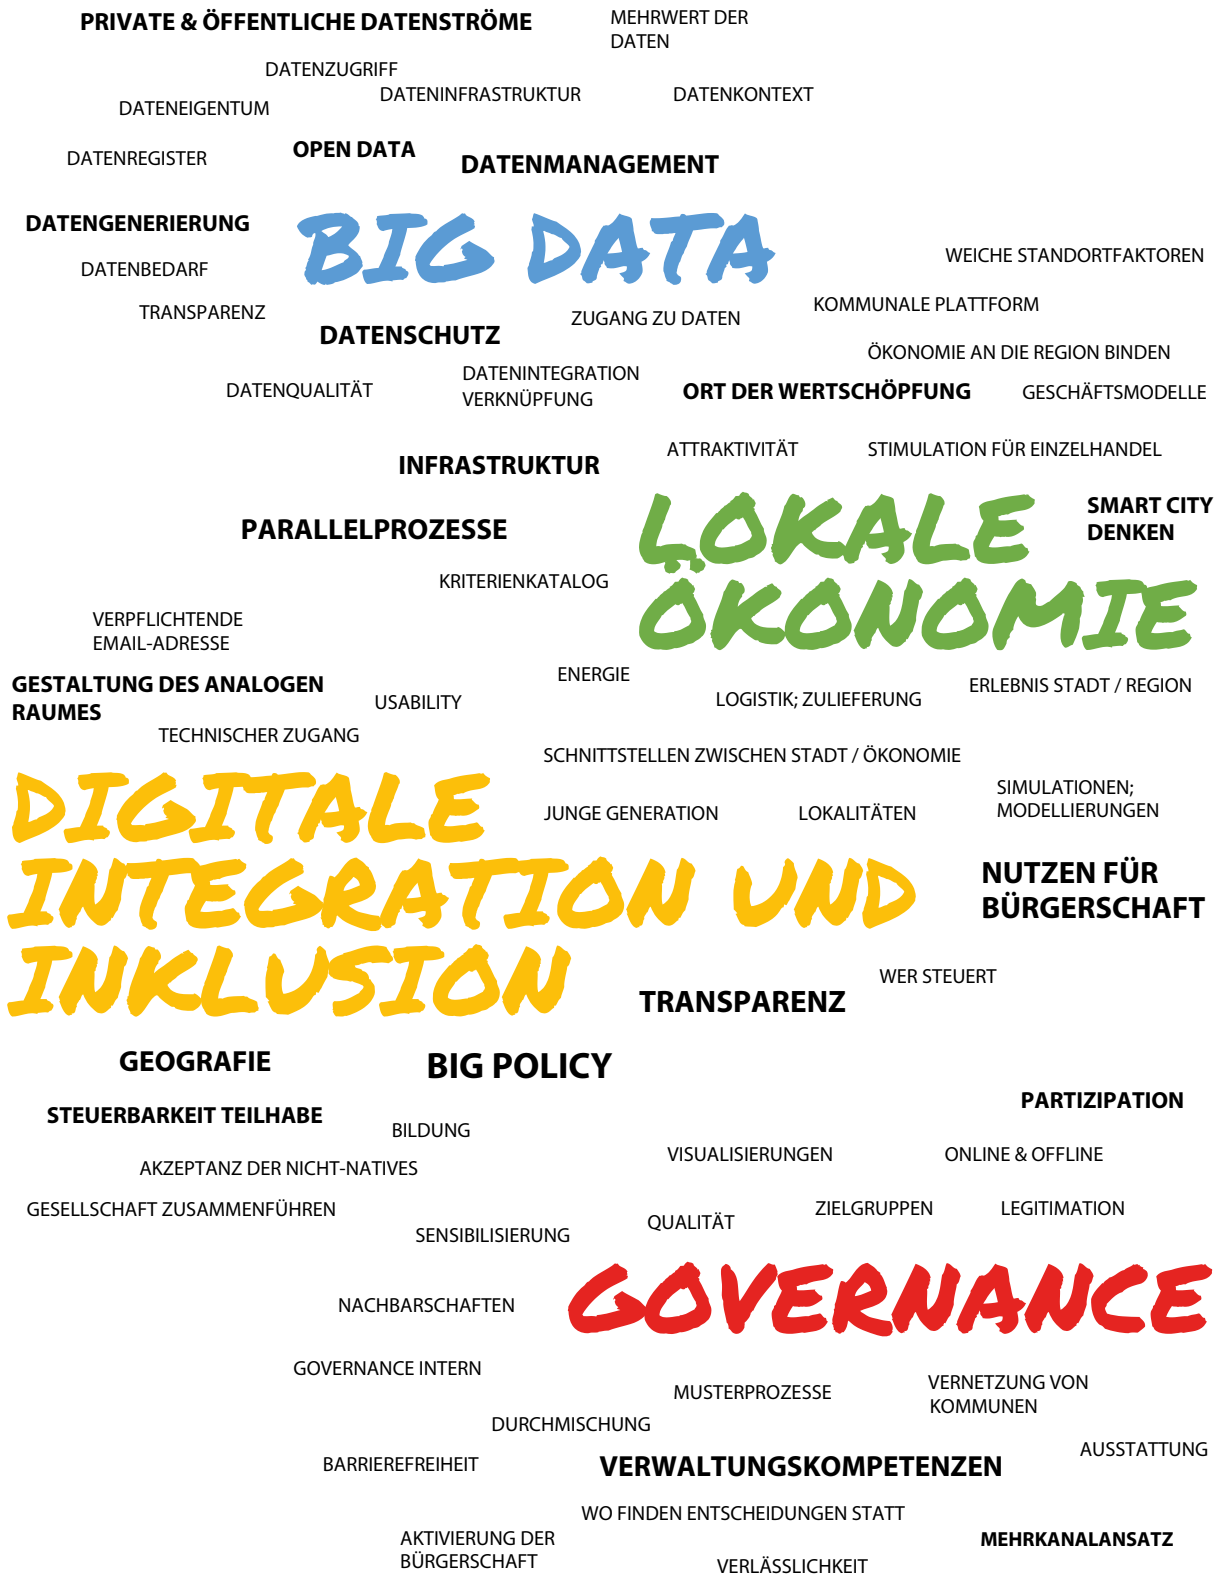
PRIVATE & ÖFFENTLICHE DATENSTRÖME

MEHRWERT DER DATEN

DATENZUGRIFF

DATENEIGENTUM

DATENINFRASTRUKTUR

DATENKONTEXT

DATENREGISTER

OPEN DATA

DATENMANAGEMENT

DATENGENERIERUNG

BIG DATA

DATENBEDARF

WEICHE STANDORTFAKTOREN

TRANSPARENZ

ZUGANG ZU DATEN

KOMMUNALE PLATTFORM

DATENSCHUTZ

ÖKONOMIE AN DIE REGION BINDEN

DATENQUALITÄT

DATENINTEGRATION VERKNÜPFUNG

ORT DER WERTSCHÖPFUNG

GESCHÄFTSMODELLE

ATTRAKTIVITÄT

STIMULATION FÜR EINZELHANDEL

INFRASTRUKTUR

PARALLELPROZESSE

LOKALE ÖKONOMIE

SMART CITY DENKEN

KRITERIENKATALOG

VERPFLICHTENDE EMAIL-ADRESSE

ENERGIE

GESTALTUNG DES ANALOGEN RAUMES

USABILITY

LOGISTIK; ZULIEFERUNG

ERLEBNIS STADT / REGION

TECHNISCHER ZUGANG

SCHNITTSTELLEN ZWISCHEN STADT / ÖKONOMIE

DIGITALE INTEGRATION UND INKLUSION

JUNGE GENERATION

LOKALITÄTEN

SIMULATIONEN; MODELLIERUNGEN

NUTZEN FÜR BÜRGERSCHAFT

WER STEUERT

TRANSPARENZ

GEOGRAFIE

BIG POLICY

PARTIZIPATION

STEUERBARKEIT TEILHABE

BILDUNG

AKZEPTANZ DER NICHT-NATIVES

VISUALISIERUNGEN

ONLINE & OFFLINE

GESELLSCHAFT ZUSAMMENFÜHREN

SENSIBILISIERUNG

QUALITÄT

ZIELGRUPPEN

LEGITIMATION

NACHBARSCHAFTEN

GOVERNANCE

GOVERNANCE INTERN

MUSTERPROZESSE

VERNETZUNG VON KOMMUNEN

DURCHMISCHUNG

AUSSTATTUNG

BARRIEREFREIHEIT

VERWALTUNGSKOMPETENZEN

WO FINDEN ENTSCHEIDUNGEN STATT

AKTIVIERUNG DER BÜRGERSCHAFT

MEHRKANALANSATZ

VERLÄSSLICHKEIT